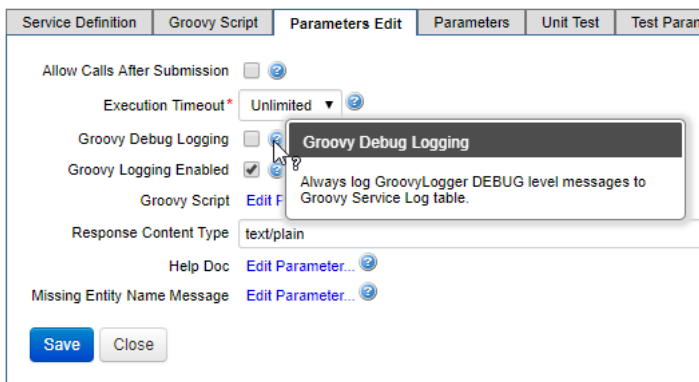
Service Definition | Groovy Script | Parameters Edit | Parameters | Unit Test | Test Param

Allow Calls After Submission

Execution Timeout* Unlimited

Groovy Debug Logging

Groovy Logging Enabled

Groovy Script Edit F

Groovy Debug Logging

Always log GroovyLogger DEBUG level messages to Groovy Service Log table.

Response Content Type text/plain

Help Doc Edit Parameter...

Missing Entity Name Message Edit Parameter...

Save Close